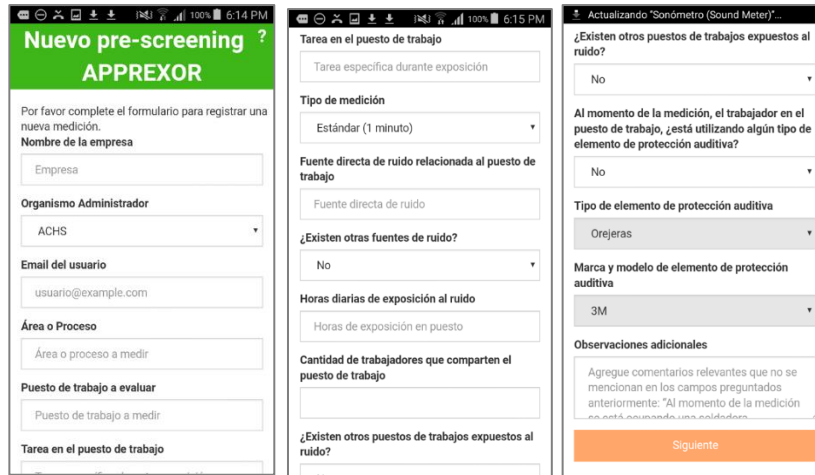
100% 6:14 PM

Nuevo pre-screening APPREXOR ?

Por favor complete el formulario para registrar una nueva medición.

Nombre de la empresa

Empresa

Organismo Administrador

ACHS

Email del usuario

usuario@example.com

Área o Proceso

Área o proceso a medir

Puesto de trabajo a evaluar

Puesto de trabajo a medir

Tarea en el puesto de trabajo

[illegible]

100% 6:15 PM

Tarea en el puesto de trabajo

Tarea específica durante exposición

Tipo de medición

Estándar (1 minuto)

Fuente directa de ruido relacionada al puesto de trabajo

Fuente directa de ruido

¿Existen otras fuentes de ruido?

No

Horas diarias de exposición al ruido

Horas de exposición en puesto

Cantidad de trabajadores que comparten el puesto de trabajo

¿Existen otros puestos de trabajos expuestos al ruido?

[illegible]

Actualizando "Sonómetro (Sound Meter)"...

¿Existen otros puestos de trabajos expuestos al ruido?

No

Al momento de la medición, el trabajador en el puesto de trabajo, ¿está utilizando algún tipo de elemento de protección auditiva?

No

Tipo de elemento de protección auditiva

Orejeras

Marca y modelo de elemento de protección auditiva

3M

Observaciones adicionales

Agregue comentarios relevantes que no se mencionan en los campos preguntados anteriormente: "Al momento de la medición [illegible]

Siguiente